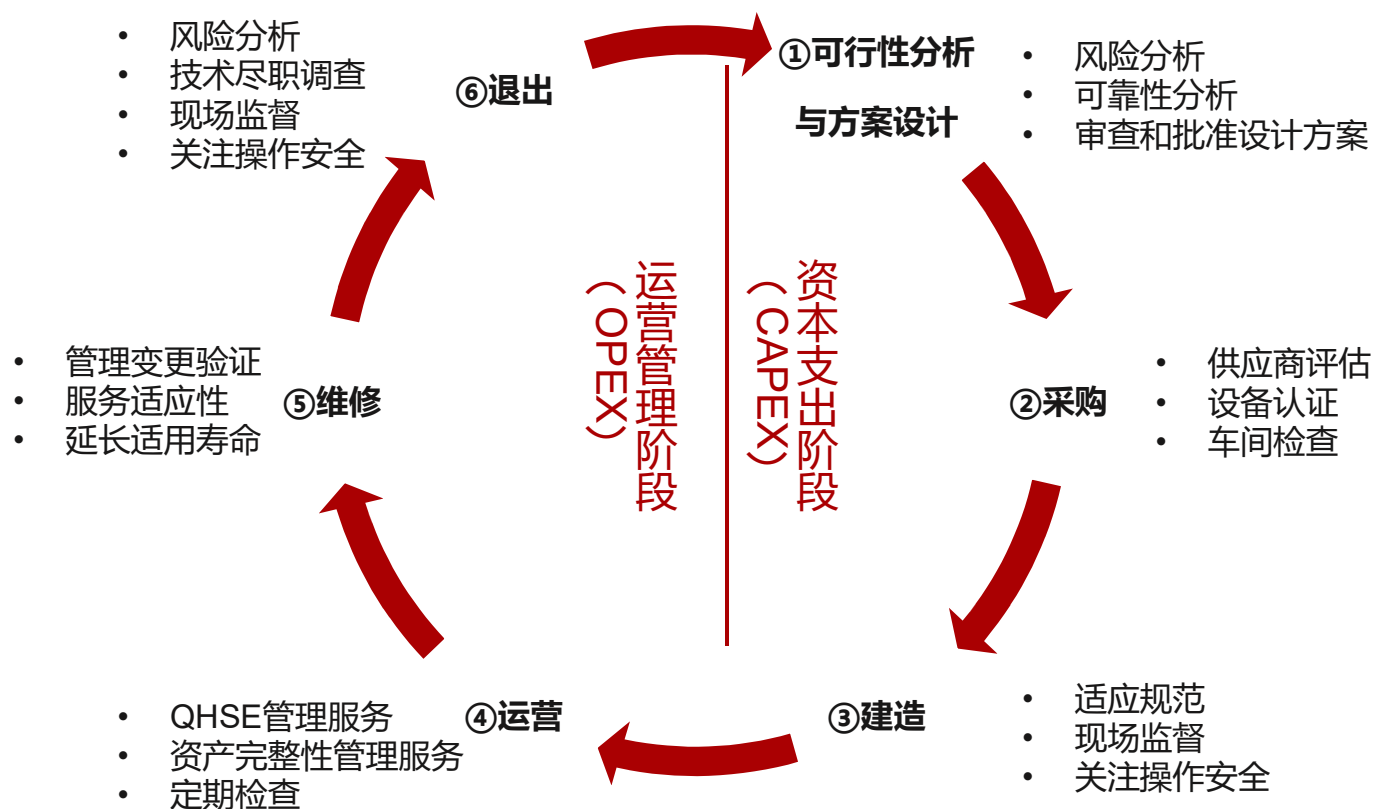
①可行性分析
与方案设计

- 风险分析
- 可靠性分析
- 审查和批准设计方案

②采购

- 供应商评估
- 设备认证
- 车间检查

③建造

- 适应规范
- 现场监督
- 关注操作安全

④运营

- QHSE管理服务
- 资产完整性管理服务
- 定期检查

⑤维修

- 管理变更验证
- 服务适应性
- 延长适用寿命

⑥退出

- 风险分析
- 技术尽职调查
- 现场监督
- 关注操作安全

运营管理阶段（OPEX）

资本支出阶段（CAPEX）